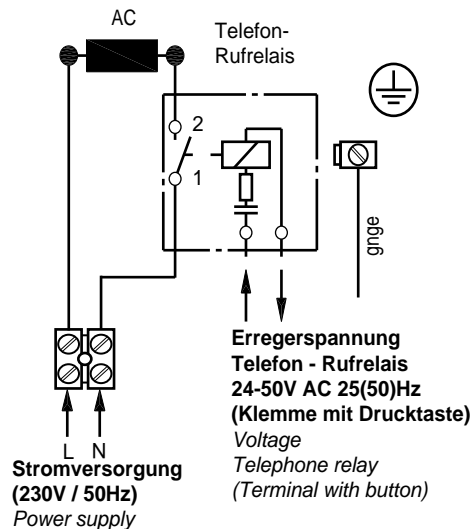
AC

Telefon-
Rufrelais

2

1

gnge

Erregerspannung
Telefon - Rufrelais
24-50V AC 25(50)Hz
(Klemme mit Drucktaste)
Voltage
Telephone relay
(Terminal with button)

L N
Stromversorgung
(230V / 50Hz)
Power supply